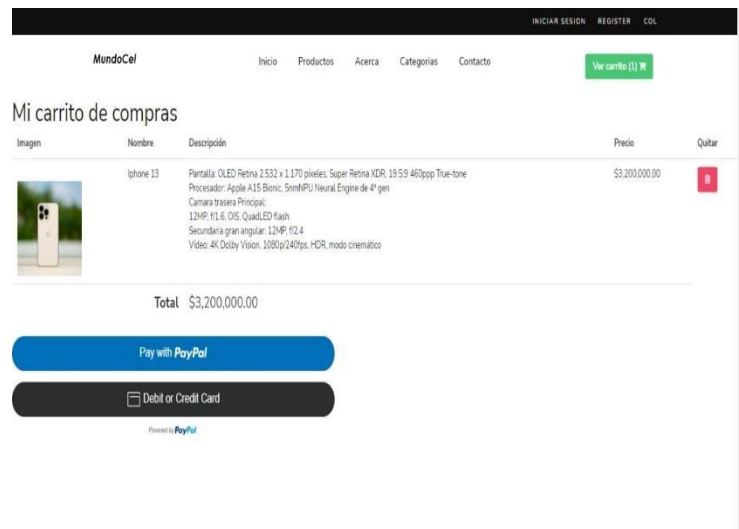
INICIAR SESION REGISTER COL

MundoCel

Inicio Productos Acerca Categorias Contacto

Ver carrito (1)

Mi carrito de compras

| Imagen | Nombre | Descripción | Precio | Quitar |
|---|---|---|---|---|
| | Iphone 13 | Pantalla: OLED Retina 2.532 x 1.170 pixeles, Super Retina XDR, 19.5:9 460ppp True-tone<br>Procesador: Apple A15 Bionic, 5nmNPU Neural Engine de 4ª gen<br>Camara trasera Principal:<br>12MP, f/1.6, OIS, QuadLED flash<br>Secundaria gran angular: 12MP, f/2.4<br>Video: 4K Dolby Vision, 1080p/240fps, HDR, modo cinemático | $3,200,000.00 | |

Total $3,200,000.00

Pay with PayPal

Debit or Credit Card

Powered by PayPal